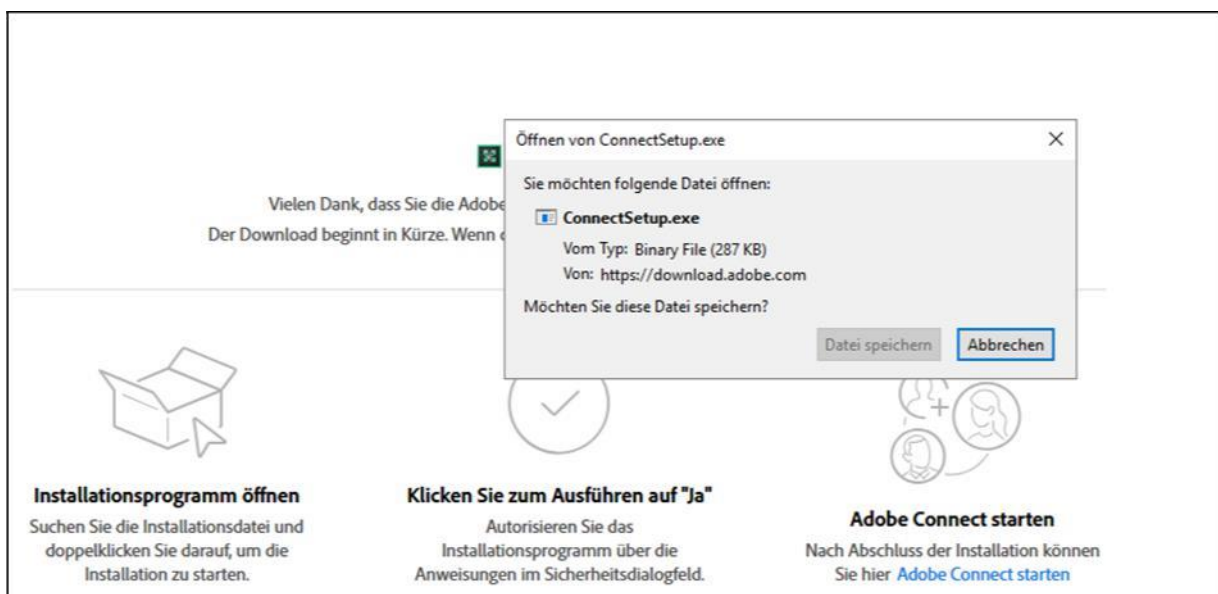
Öffnen von ConnectSetup.exe

X

Sie möchten folgende Datei öffnen:

ConnectSetup.exe

Vom Typ: Binary File (287 KB)

Von: https://download.adobe.com

Möchten Sie diese Datei speichern?

Datei speichern

Abbrechen

Vielen Dank, dass Sie die Adobe

Der Download beginnt in Kürze. Wenn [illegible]

Installationsprogramm öffnen

Suchen Sie die Installationsdatei und doppelklicken Sie darauf, um die Installation zu starten.

Klicken Sie zum Ausführen auf "Ja"

Autorisieren Sie das Installationsprogramm über die Anweisungen im Sicherheitsdialogfeld.

Adobe Connect starten

Nach Abschluss der Installation können Sie hier Adobe Connect starten